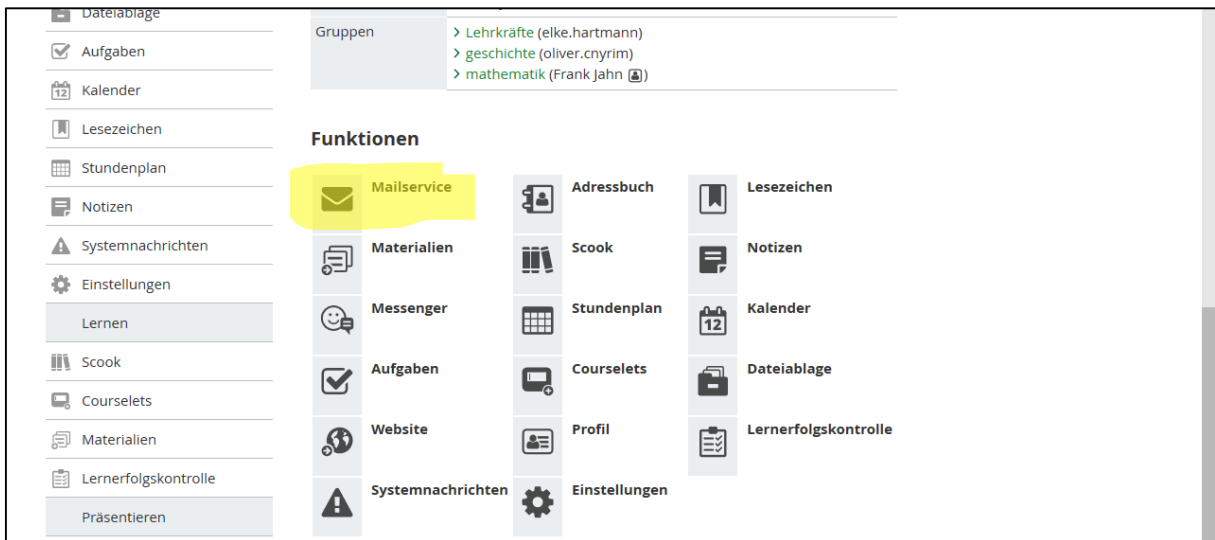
Dateiablage
Aufgaben
Kalender
Lesezeichen
Stundenplan
Notizen
Systemnachrichten
Einstellungen
Lernen
Scook
Courselets
Materialien
Lernerfolgskontrolle
Präsentieren

Gruppen
> Lehrkräfte (elke.hartmann)
> geschichte (oliver.cnyrim)
> mathematik (Frank Jahn)

Funktionen

Mailservice
Adressbuch
Lesezeichen
Materialien
Scook
Notizen
Messenger
Stundenplan
12
Kalender
Aufgaben
Courselets
Dateiablage
Website
Profil
Lernerfolgskontrolle
Systemnachrichten
Einstellungen